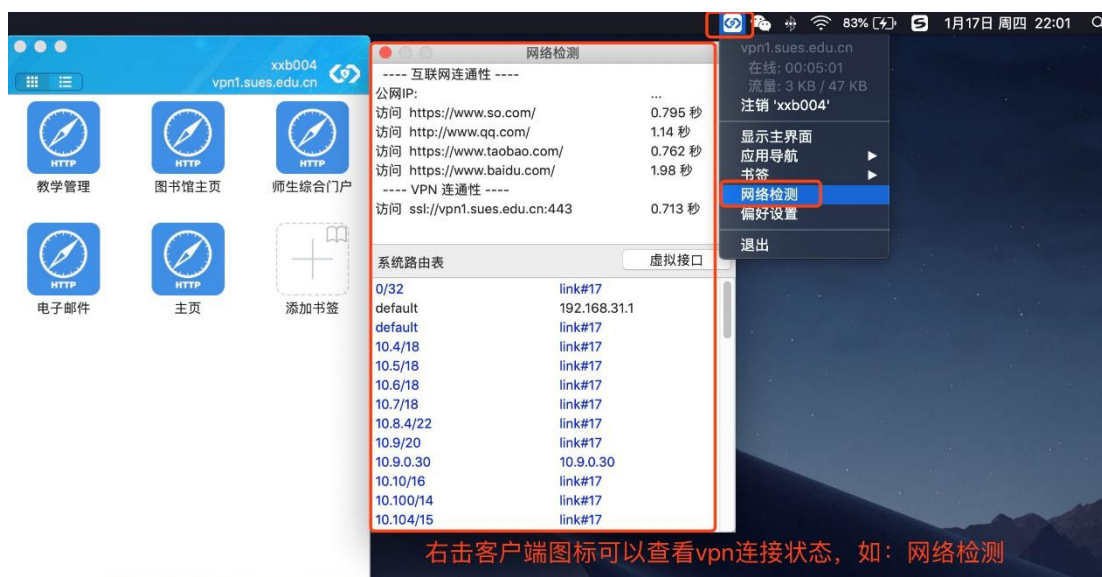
83% 1月17日 周四 22:01

xxb004
vpn1.sues.edu.cn

HTTP
教学管理
HTTP
图书馆主页
HTTP
师生综合门户
HTTP
电子邮件
HTTP
主页
添加书签

网络检测
---- 互联网连通性 ----
公网IP: ...
访问 https://www.so.com/ 0.795 秒
访问 http://www.qq.com/ 1.14 秒
访问 https://www.taobao.com/ 0.762 秒
访问 https://www.baidu.com/ 1.98 秒
---- VPN 连通性 ----
访问 ssl://vpn1.sues.edu.cn:443 0.713 秒

系统路由表
虚拟接口

| | |
|---|---|
| 0/32 | link#17 |
| default | 192.168.31.1 |
| default | link#17 |
| 10.4/18 | link#17 |
| 10.5/18 | link#17 |
| 10.6/18 | link#17 |
| 10.7/18 | link#17 |
| 10.8.4/22 | link#17 |
| 10.9/20 | link#17 |
| 10.9.0.30 | 10.9.0.30 |
| 10.10/16 | link#17 |
| 10.100/14 | link#17 |
| 10.104/15 | link#17 |

vpn1.sues.edu.cn
在线: 00:05:01
流量: 3 KB / 47 KB
注销 'xxb004'
显示主界面
应用导航
书签
网络检测
偏好设置
退出

右击客户端图标可以查看vpn连接状态，如：网络检测